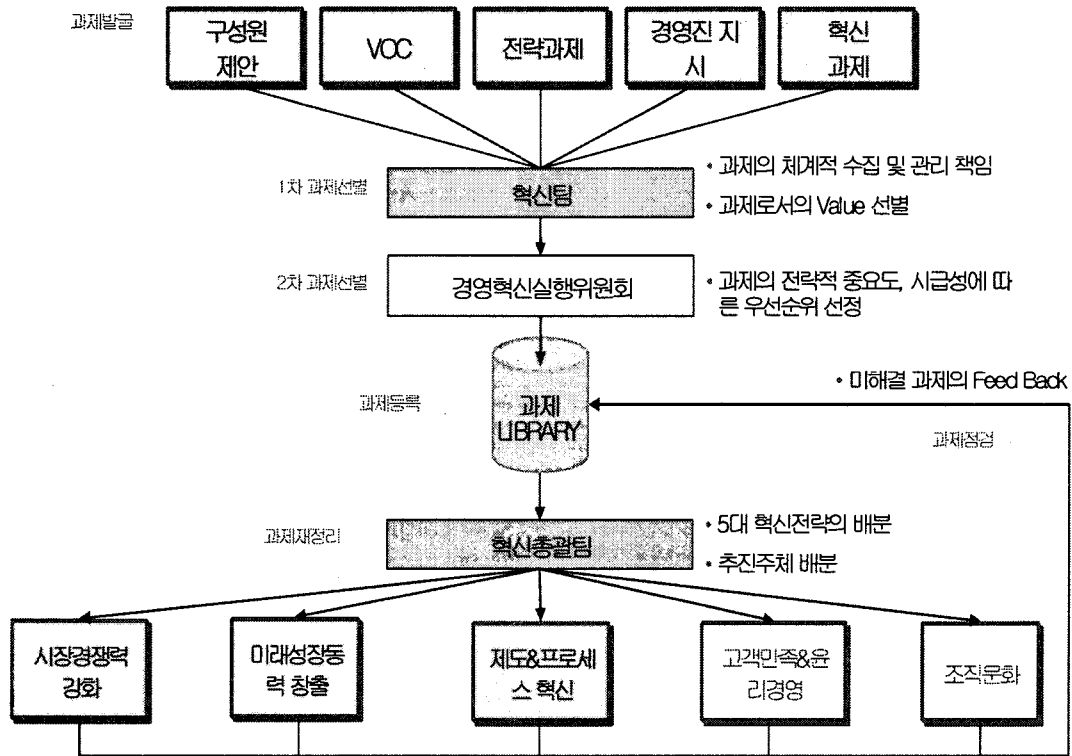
과제발굴

구성원 제안

VOC

전략과제

경영진 지시

혁신 과제

1차 과제선별

혁신팀

• 과제의 체계적 수집 및 관리 책임

• 과제로서의 Value 선별

2차 과제선별

경영혁신실행위원회

• 과제의 전략적 중요도, 시급성에 따른 우선순위 선정

과제등록

과제 LIBRARY

• 미해결 과제의 Feed Back

과제점검

과제재정리

혁신총괄팀

• 5대 혁신전략의 배분

• 추진주체 배분

시장경쟁력 강화

미래성장동력 창출

제도&프로세스 혁신

고객만족&윤리경영

조직문화